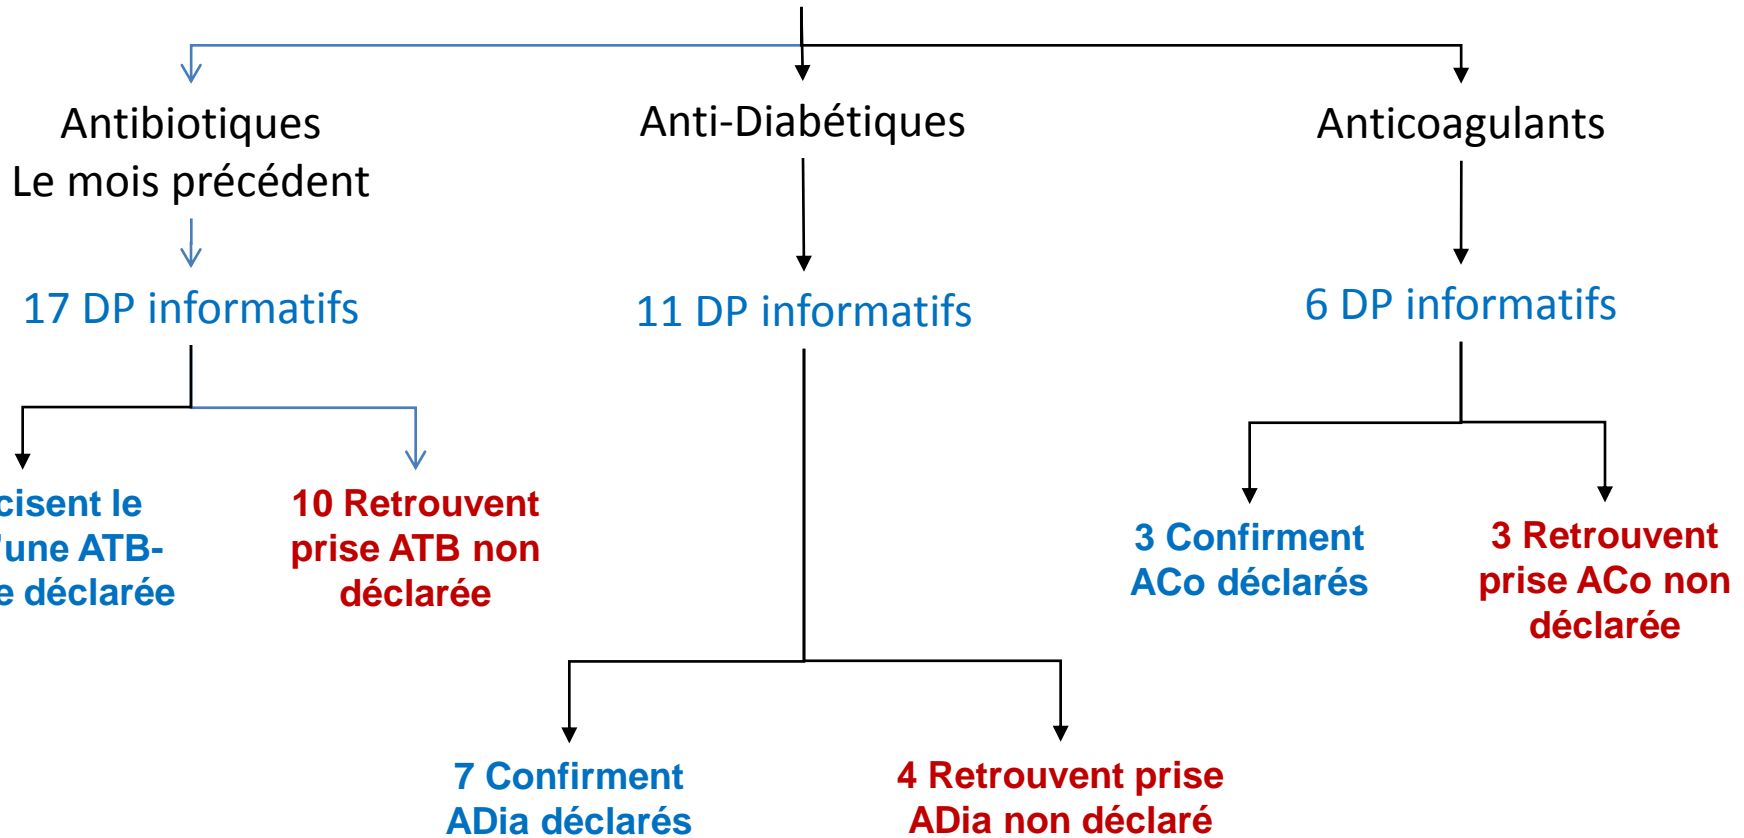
Antibiotiques
Le mois précédent

Anti-Diabétiques

Anticoagulants

17 DP informatifs

11 DP informatifs

6 DP informatifs

cisent le 'une ATB- e déclarée

10 Retrouvent prise ATB non déclarée

3 Confirment ACo déclarés

3 Retrouvent prise ACo non déclarée

7 Confirment ADia déclarés

4 Retrouvent prise ADia non déclaré